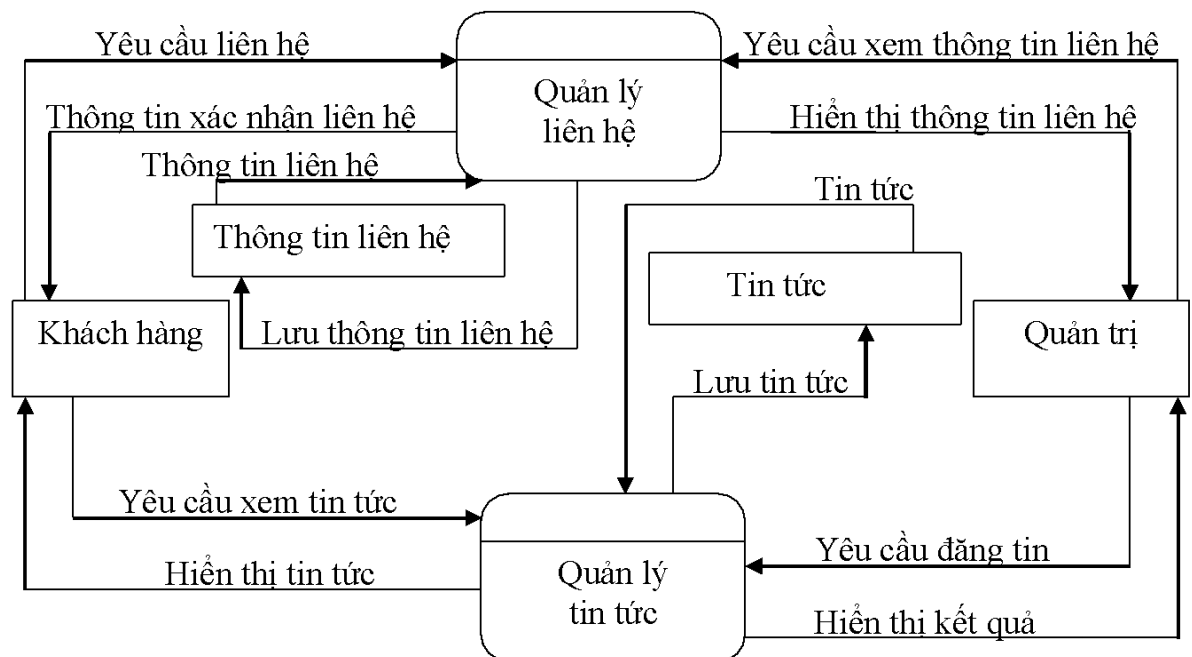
Yêu cầu liên hệ

Quản lý liên hệ

Yêu cầu xem thông tin liên hệ

Thông tin xác nhận liên hệ

Hiển thị thông tin liên hệ

Thông tin liên hệ

Tin tức

Thông tin liên hệ

Tin tức

Khách hàng

Lưu thông tin liên hệ

Quản trị

Lưu tin tức

Yêu cầu xem tin tức

Yêu cầu đăng tin

Hiển thị tin tức

Quản lý tin tức

Hiển thị kết quả